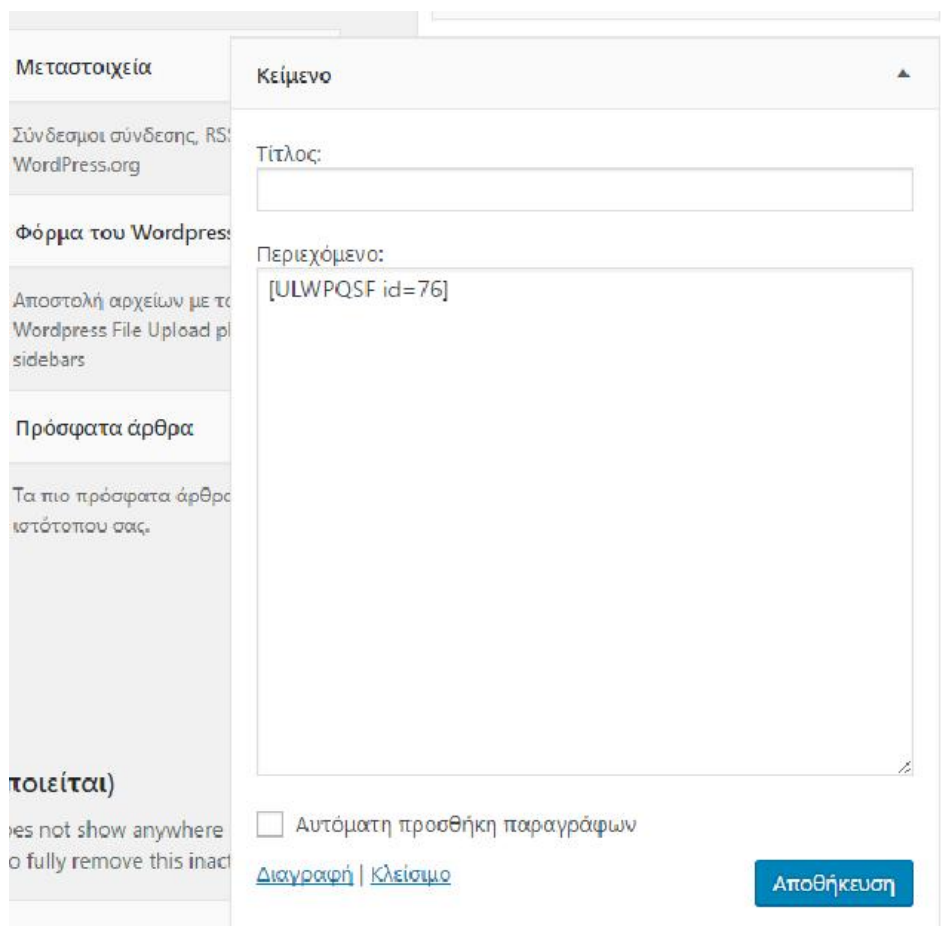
Μεταστοιχεία

Σύνδεσμοι σύνδεσης, RS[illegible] WordPress.org

Φόρμα του Wordpres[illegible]

Αποστολή αρχείων με τ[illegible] Wordpress File Upload p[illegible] sidebars

Πρόσφατα άρθρα

Τα πιο πρόσφατα άρθρ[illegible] ιστότοπου σας.

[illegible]ποιείται)

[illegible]es not show anywhere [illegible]o fully remove this inac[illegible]

Κείμενο

Τίτλος:

Περιεχόμενο:

[ULWPQSF id=76]

Αυτόματη προσθήκη παραγράφων

Διαγραφή | Κλείσιμο

Αποθήκευση